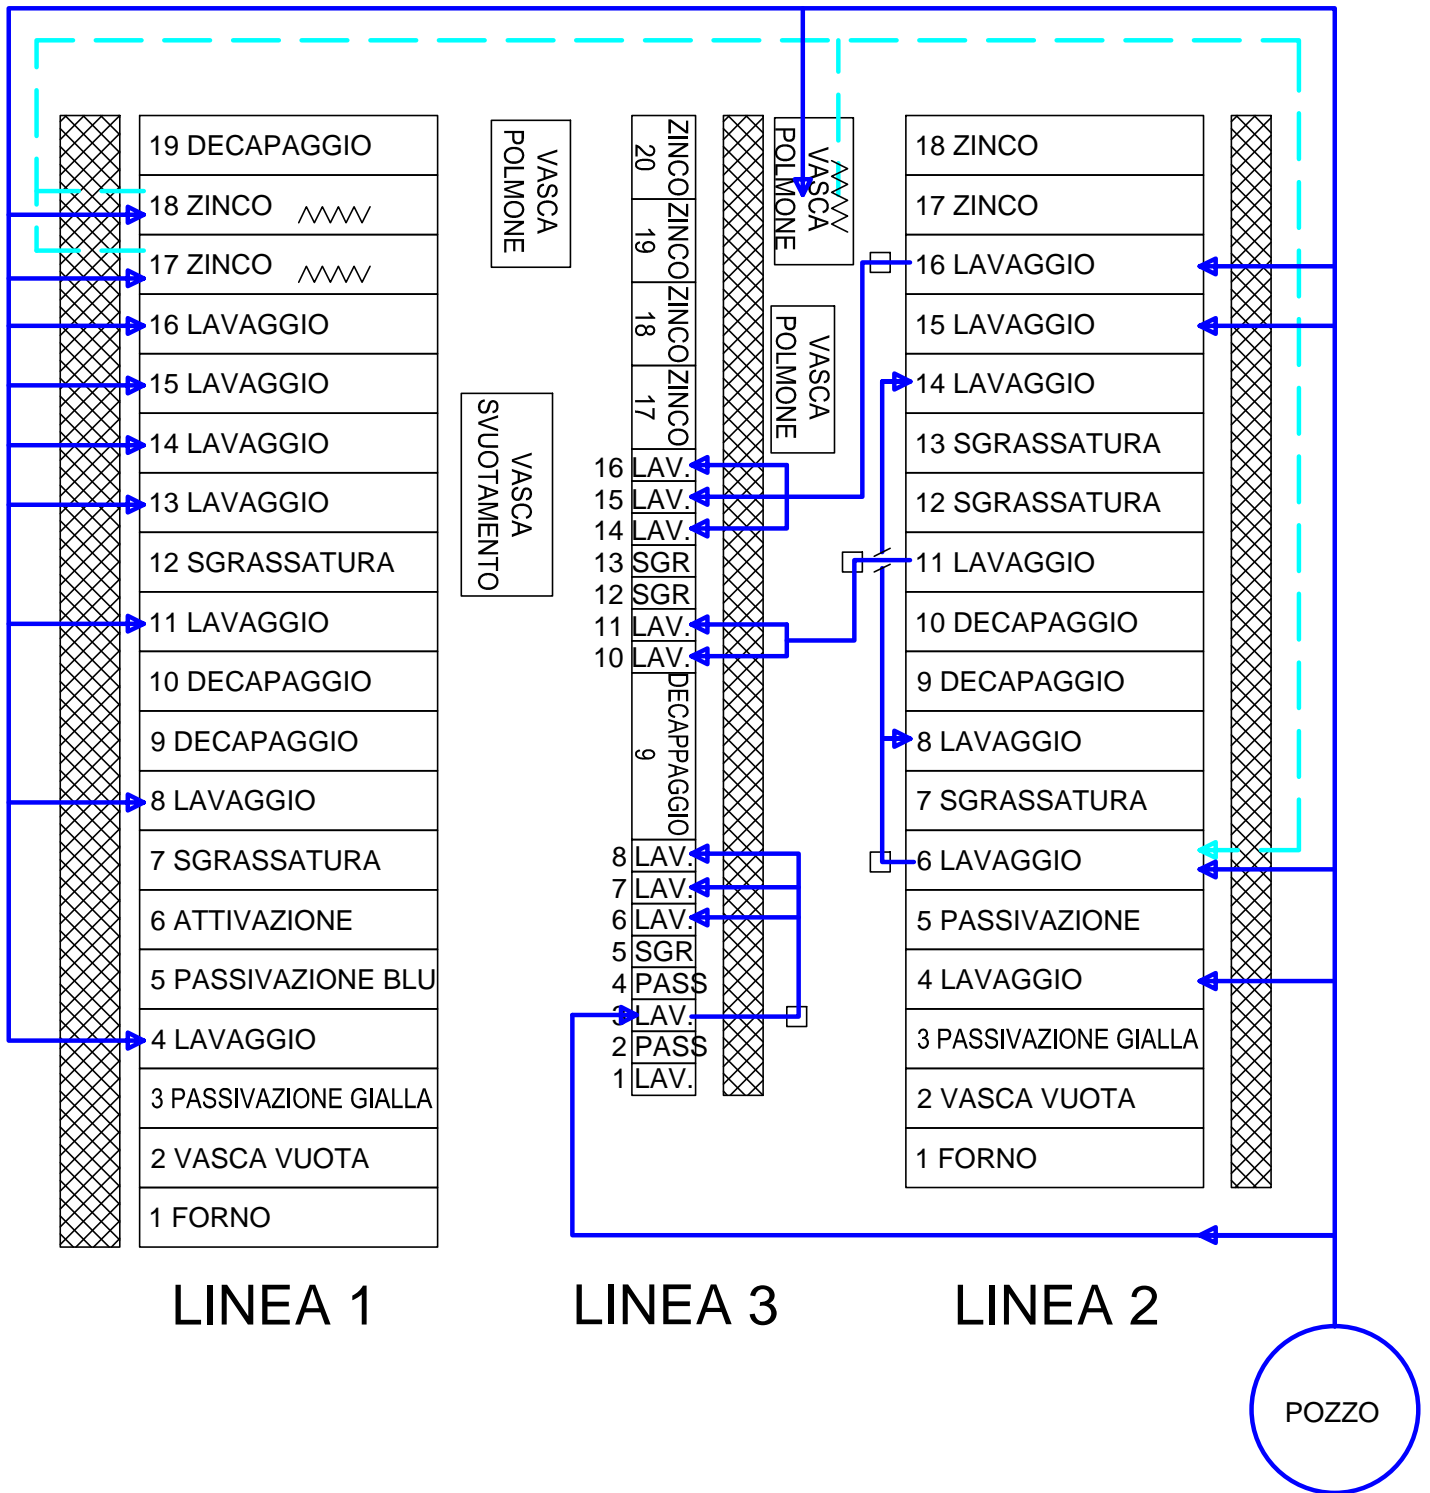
19 DECAPAGGIO
18 ZINCO
17 ZINCO
16 LAVAGGIO
15 LAVAGGIO
14 LAVAGGIO
13 LAVAGGIO
12 SGRASSATURA
11 LAVAGGIO
10 DECAPAGGIO
9 DECAPAGGIO
8 LAVAGGIO
7 SGRASSATURA
6 ATTIVAZIONE
5 PASSIVAZIONE BLU
4 LAVAGGIO
3 PASSIVAZIONE GIALLA
2 VASCA VUOTA
1 FORNO

VASCA POLMONE

VASCA SVUOTAMENTO

ZINCO 20
ZINCO 19
ZINCO 18
ZINCO 17
16 LAV.
15 LAV.
14 LAV.
13 SGR
12 SGR
11 LAV.
10 LAV.
DECAPPAGGIO 9
8 LAV.
7 LAV.
6 LAV.
5 SGR
4 PASS
3 LAV.
2 PASS
1 LAV.

VASCA POLMONE

VASCA POLMONE

18 ZINCO
17 ZINCO
16 LAVAGGIO
15 LAVAGGIO
14 LAVAGGIO
13 SGRASSATURA
12 SGRASSATURA
11 LAVAGGIO
10 DECAPAGGIO
9 DECAPAGGIO
8 LAVAGGIO
7 SGRASSATURA
6 LAVAGGIO
5 PASSIVAZIONE
4 LAVAGGIO
3 PASSIVAZIONE GIALLA
2 VASCA VUOTA
1 FORNO

LINEA 1
LINEA 3
LINEA 2

POZZO